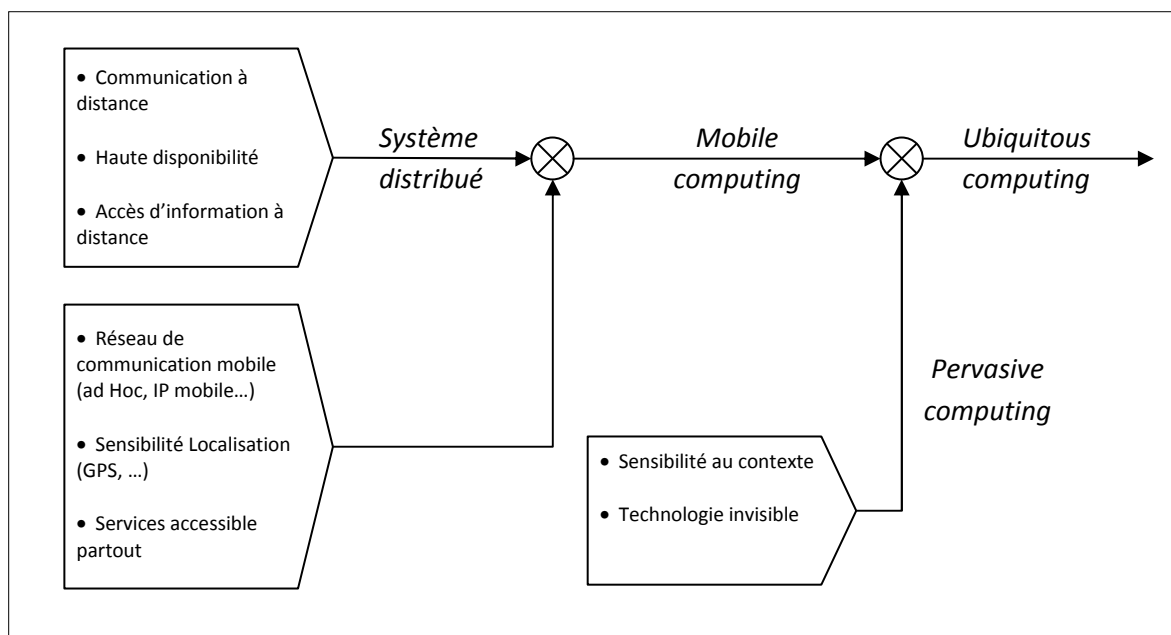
• Communication à distance

• Haute disponibilité

• Accès d'information à distance

Système distribué

Mobile computing

Ubiquitous computing

• Réseau de communication mobile (ad Hoc, IP mobile…)

• Sensibilité Localisation (GPS, …)

• Services accessible partout

Pervasive computing

• Sensibilité au contexte

• Technologie invisible